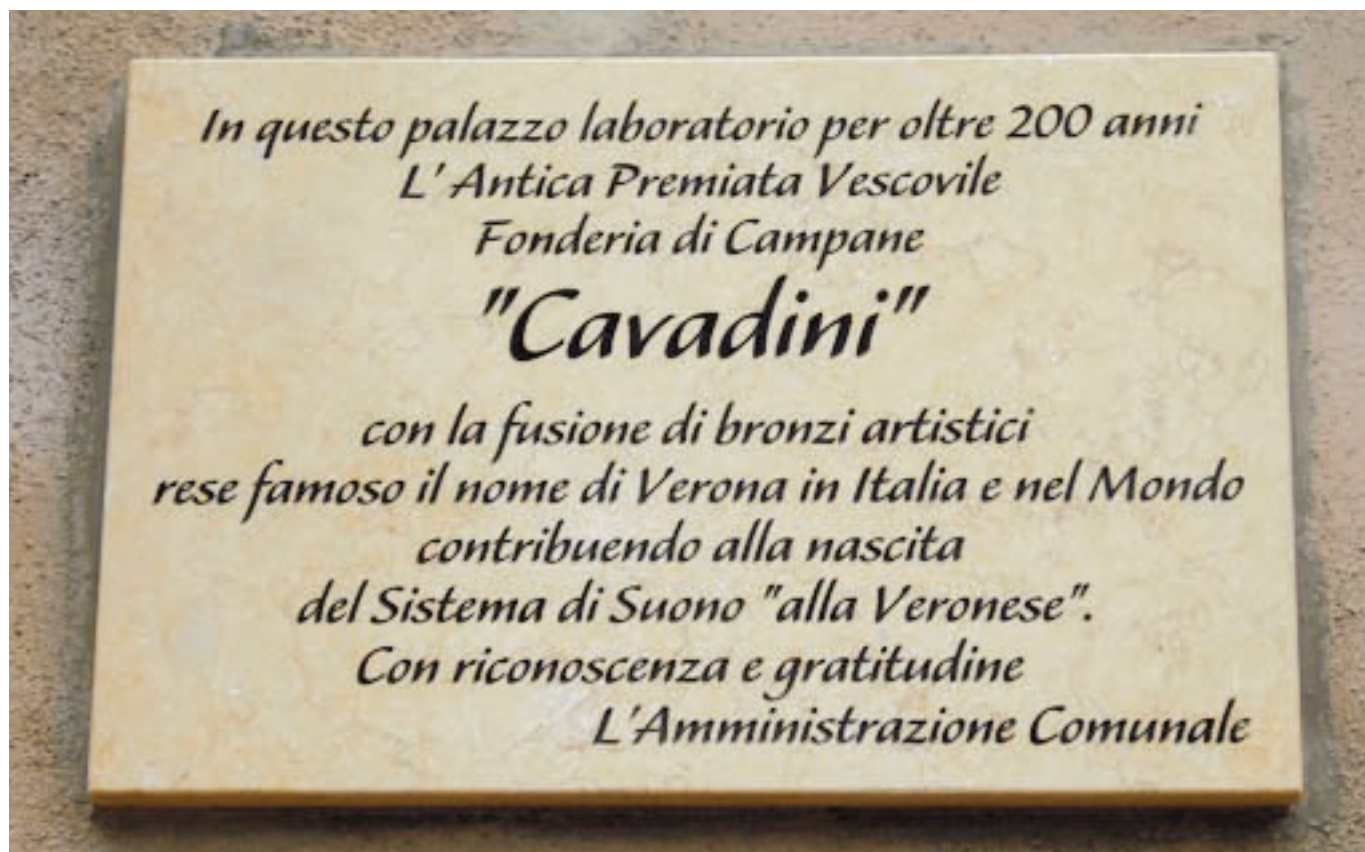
In questo palazzo laboratorio per oltre 200 anni
L' Antica Premiata Vescovile
Fonderia di Campane
"Cavadini"
con la fusione di bronzi artistici
rese famoso il nome di Verona in Italia e nel Mondo
contribuendo alla nascita
del Sistema di Suono "alla Veronese".
Con riconoscenza e gratitudine
L'Amministrazione Comunale